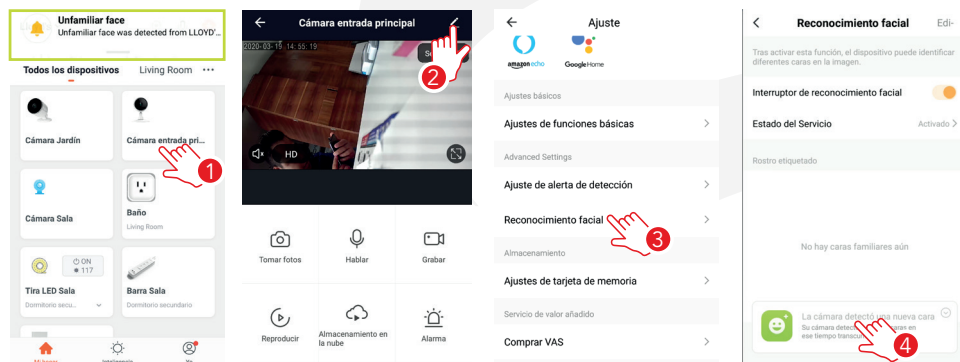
Unfamiliar face
Unfamiliar face was detected from LLOYD'...

Todos los dispositivos Living Room ···

Cámara Jardín

Cámara entrada pri...

1

Cámara Sala

Baño
Living Room

ON
117

Tira LED Sala
Dormitorio secu...

Barra Sala
Dormitorio secundario

Mi hogar Inteligencia Yo

Cámara entrada principal

2020-03-15 14:55:19

2

HD

Tomar fotos

Hablar

Grabar

Reproducir

Almacenamiento en la nube

Alarma

Ajuste

amazon echo Google Home

Ajustes básicos

Ajustes de funciones básicas

Advanced Settings

Ajuste de alerta de detección

Reconocimiento facial

3

Almacenamiento

Ajustes de tarjeta de memoria

Servicio de valor añadido

Comprar VAS

Reconocimiento facial Edi-

Tras activar esta función, el dispositivo puede identificar diferentes caras en la imagen.

Interruptor de reconocimiento facial

Estado del Servicio Activado

Rostro etiquetado

No hay caras familiares aún

La cámara detectó una nueva cara
Su cámara detectó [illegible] caras en ese tiempo transcu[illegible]

4